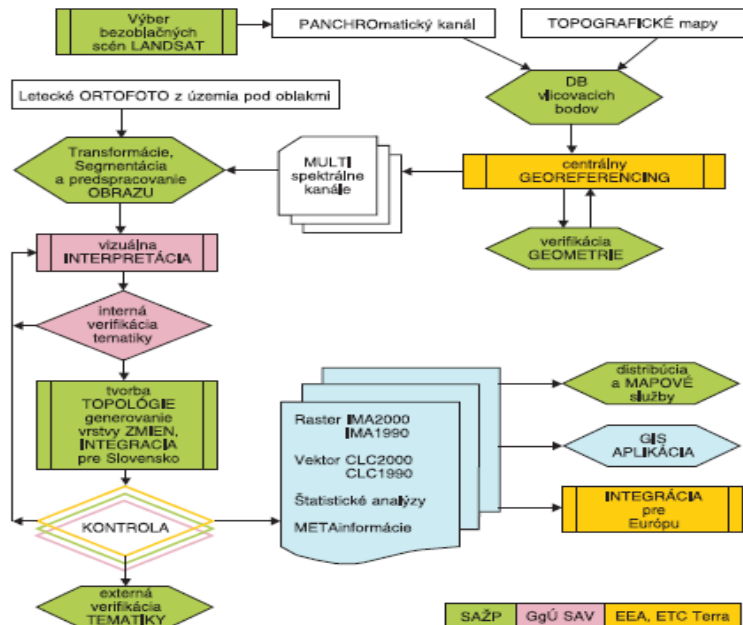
Výber bezoblačných scén LANDSAT

PANCHROmatický kanál

TOPOGRAFICKÉ mapy

DB vlícovacích bodov

Letecké ORTOFOTO z územia pod oblakmi

Transformácie, Segmentácia a predspracovanie OBRAZU

MULTI spektrálne kanále

centrálny GEOREFERENCING

verifikácia GEOMETRIE

vizuálna INTERPRETÁCIA

interná verifikácia tematiky

tvorba TOPOLÓGIE generovanie vrstvy ZMIEN, INTEGRACIA pre Slovensko

Raster IMA2000 IMA1990

Vektor CLC2000 CLC1990

Štatistické analýzy

METAinformácie

distribúcia a MAPOVÉ služby

GIS APLIKÁCIA

INTEGRÁCIA pre Európu

KONTROLA

externá verifikácia TEMATIKY

SAŽP

GgÚ SAV

EEA, ETC Terra